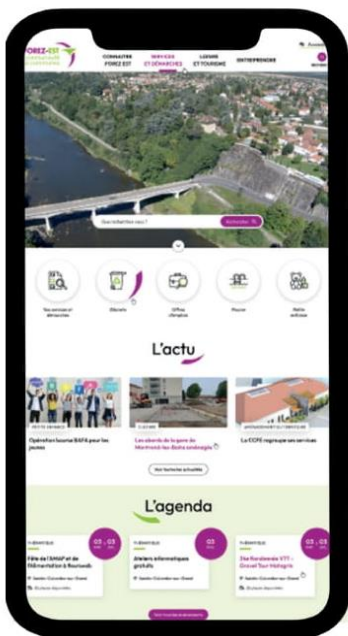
FOREZ-EST
CONNAITRE FOREZ EST
SERVICES ET DÉMARCHES
LOISIRS ET TOURISME
ENTREPRENDRE
Que recherchez-vous ?
Rechercher
Vos services et démarches
Déchets
Offres d'emploi
Piscine
Petite enfance
L'actu
Opération bourse BAFA pour les jeunes
Les abords de la gare de Montrond-les-Bains aménagés
La COPE regroupe ses services
Voir toutes les actualités
L'agenda
Fête de l'AMAP et de l'Alimentation à Rozier
03 03
Ateliers informatiques gratuits
03
Ste Rochemarie VTT - Gravel Tour Hotagris
03 03
Voir tout l'agenda